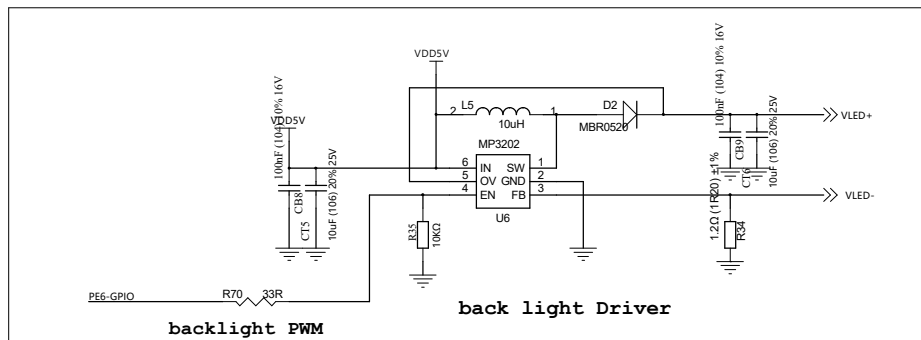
VDD5V

L5
2 1
10uH

D2
MBR0520

100nF (104) 10% 16V

CB9

CT6
10uF (106) 20% 25V

VLED+

VDD5V

100nF (104) 10% 16V

CB8

CT5
10uF (106) 20% 25V

MP3202
6 IN SW 1
5 OV GND 2
4 EN FB 3
U6

R35
10KΩ

1.2Ω (1R20) ±1%
R34

VLED-

PE6-GPIO
R70 33R

backlight PWM

back light Driver